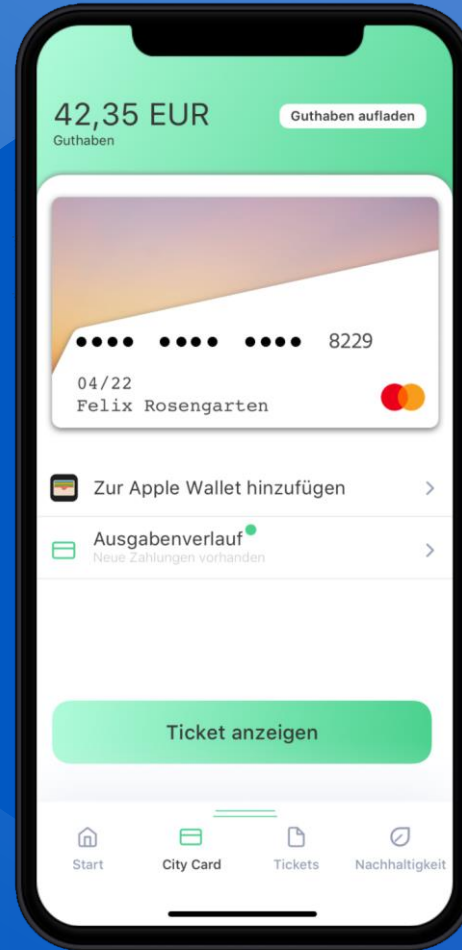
42,35 EUR
Guthaben

Guthaben aufladen

•••• •••• •••• 8229

04/22
Felix Rosengarten

Zur Apple Wallet hinzufügen

Ausgabenverlauf
Neue Zahlungen vorhanden

Ticket anzeigen

Start
City Card
Tickets
Nachhaltigkeit